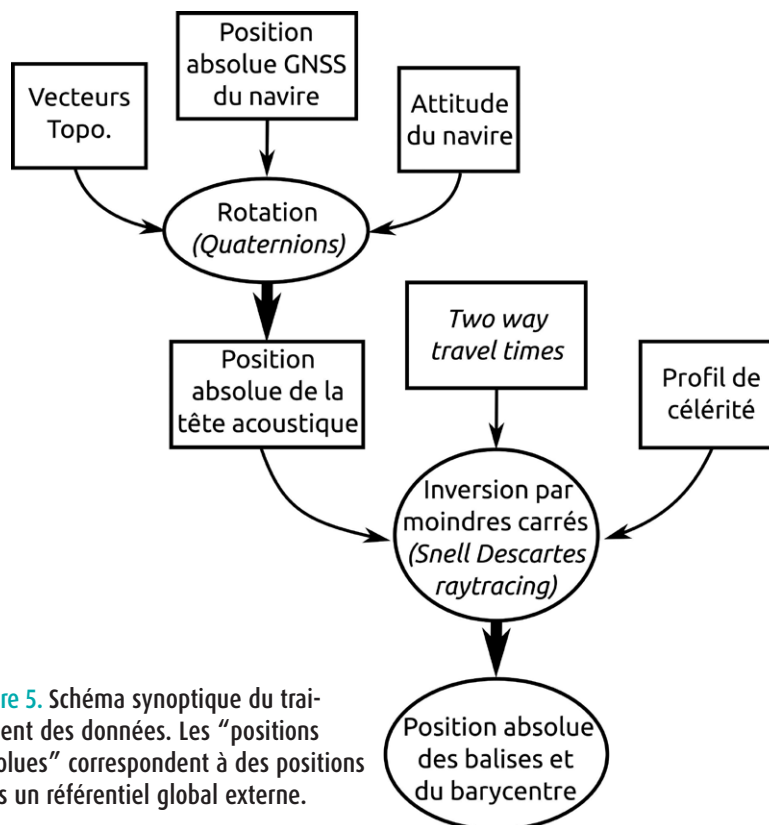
Vecteurs Topo.

Position absolue GNSS du navire

Attitude du navire

Rotation (Quaternions)

Two way travel times

Position absolue de la tête acoustique

Profil de célérité

Inversion par moindres carrés (Snell Descartes raytracing)

Position absolue des balises et du barycentre

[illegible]re 5. Schéma synoptique du trai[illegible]ent des données. Les "positions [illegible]olues" correspondent à des positions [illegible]s un référentiel global externe.